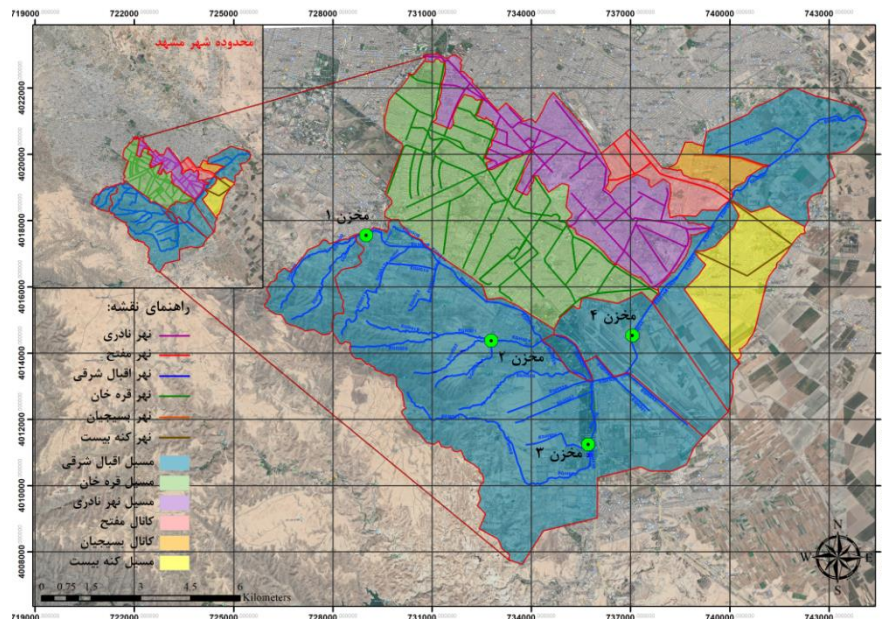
719000 722000 725000 728000 731000 734000 737000 740000 743000

محدوده شهر مشهد

4022000
4020000
4018000
4016000
4014000
4012000
4010000
4008000

مخزن ۱
مخزن ۲
مخزن ۳
مخزن ۴

راهنمای نقشه:
نهر نادری
نهر مفتح
نهر اقبال شرقی
نهر قره خان
نهر بسیجیان
نهر کنه بیست
مسیل اقبال شرقی
مسیل قره خان
مسیل نهر نادری
کانال مفتح
کانال بسیجیان
مسیل کنه بیست

0 0.75 1.5 3 4.5 6 Kilometers

N
W E
S

719000 722000 725000 728000 731000 734000 737000 740000 743000